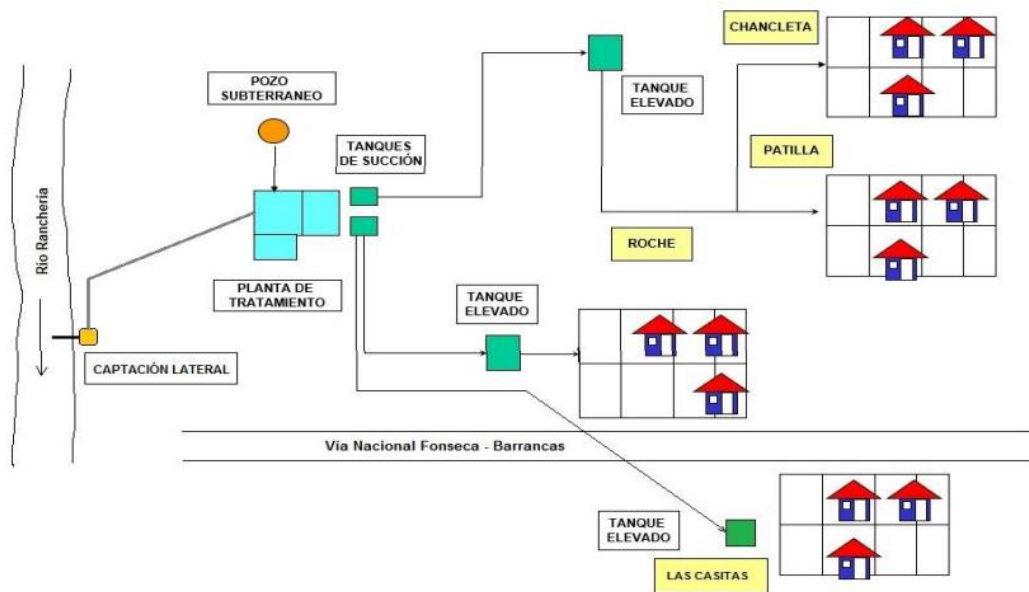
CHANCLETA

POZO SUBTERRANEO

TANQUE ELEVADO

TANQUES DE SUCCIÓN

PATILLA

Rio Rancheria

ROCHE

PLANTA DE TRATAMIENTO

TANQUE ELEVADO

CAPTACIÓN LATERAL

Vía Nacional Fonseca - Barrancas

TANQUE ELEVADO

LAS CASITAS